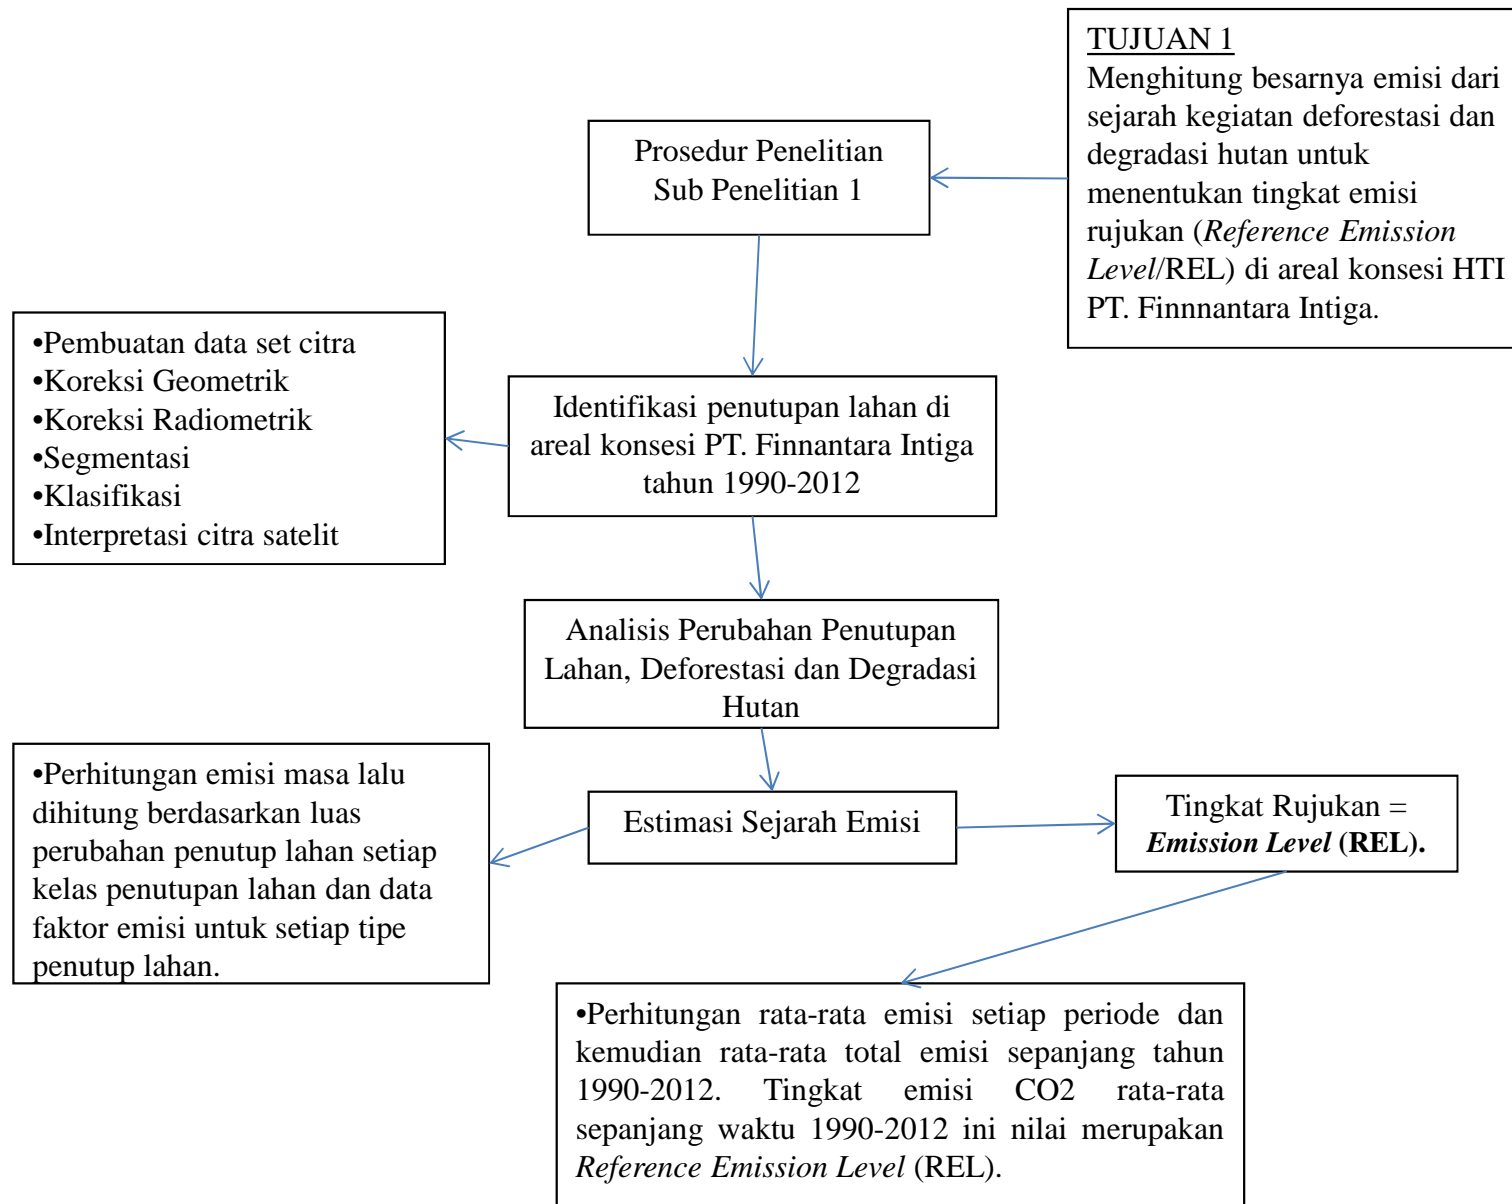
TUJUAN 1
Menghitung besarnya emisi dari sejarah kegiatan deforestasi dan degradasi hutan untuk menentukan tingkat emisi rujukan (*Reference Emission Level*/REL) di areal konsesi HTI PT. Finnnantara Intiga.

Prosedur Penelitian
Sub Penelitian 1

•Pembuatan data set citra
•Koreksi Geometrik
•Koreksi Radiometrik
•Segmentasi
•Klasifikasi
•Interpretasi citra satelit

Identifikasi penutupan lahan di areal konsesi PT. Finnantara Intiga tahun 1990-2012

Analisis Perubahan Penutupan Lahan, Deforestasi dan Degradasi Hutan

•Perhitungan emisi masa lalu dihitung berdasarkan luas perubahan penutup lahan setiap kelas penutupan lahan dan data faktor emisi untuk setiap tipe penutup lahan.

Estimasi Sejarah Emisi

Tingkat Rujukan = ***Emission Level*** **(REL).**

•Perhitungan rata-rata emisi setiap periode dan kemudian rata-rata total emisi sepanjang tahun 1990-2012. Tingkat emisi CO2 rata-rata sepanjang waktu 1990-2012 ini nilai merupakan *Reference Emission Level* (REL).